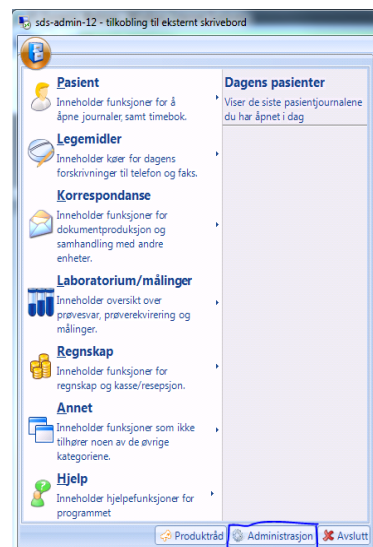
sds-admin-12 - tilkobling til eksternt skrivebord

Pasient
Inneholder funksjoner for å åpne journaler, samt timebok.

Legemidler
Inneholder køer for dagens forskrivninger til telefon og faks.

Korrespondanse
Inneholder funksjoner for dokumentproduksjon og samhandling med andre enheter.

Laboratorium/målinger
Inneholder oversikt over prøvesvar, prøverekvirering og målinger.

Regnskap
Inneholder funksjoner for regnskap og kasse/resepsjon.

Annet
Inneholder funksjoner som ikke tilhører noen av de øvrige kategoriene.

Hjelp
Inneholder hjelpefunksjoner for programmet

Dagens pasienter
Viser de siste pasientjournalene du har åpnet i dag

Produktråd
Administrasjon
Avslutt